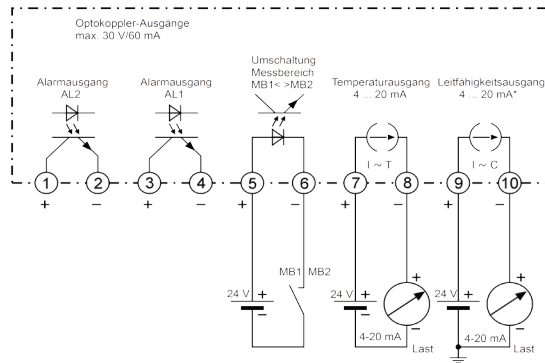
Optokoppler-Ausgänge
max. 30 V/60 mA

Alarmausgang
AL2

Alarmausgang
AL1

Umschaltung
Messbereich
MB1< >MB2

Temperaturausgang
4 ... 20 mA

Leitfähigkeitsausgang
4 ... 20 mA*

I ~ T

I ~ C

1 2 3 4 5 6 7 8 9 10

+ − + − + − + − + −

MB1 MB2

24 V + −

24 V + −

24 V + −

+ −

+ −

4-20 mA
Last

4-20 mA
Last